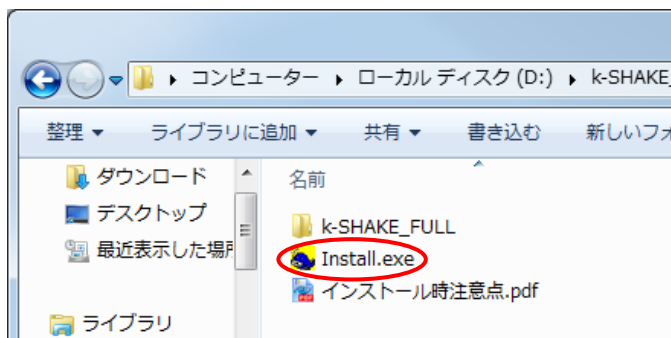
▸ コンピューター ▸ ローカル ディスク (D:) ▸ k-SHAKE_

整理 ▾ ライブラリに追加 ▾ 共有 ▾ 書き込む 新しいフォ

ダウンロード
デスクトップ
最近表示した場所

ライブラリ

名前

k-SHAKE_FULL
Install.exe
インストール時注意点.pdf